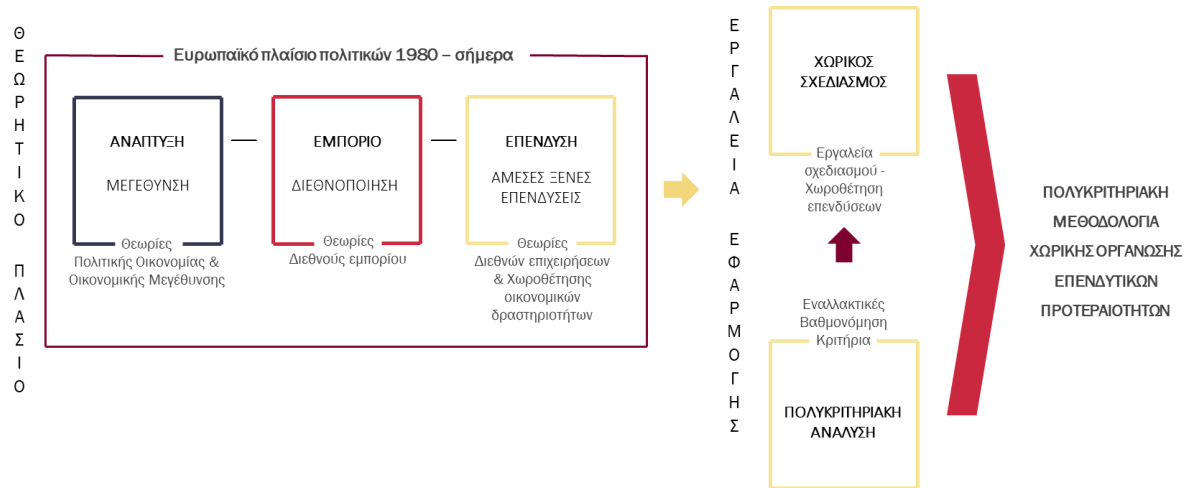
Θ Ε Ω Ρ Η Τ Ι Κ Ο

Π Λ Α Σ Ι Ο

Ευρωπαϊκό πλαίσιο πολιτικών 1980 – σήμερα

ΑΝΑΠΤΥΞΗ

ΜΕΓΕΘΥΝΣΗ

Θεωρίες Πολιτικής Οικονομίας & Οικονομικής Μεγέθυνσης

ΕΜΠΟΡΙΟ

ΔΙΕΘΝΟΠΟΙΗΣΗ

Θεωρίες Διεθνούς εμπορίου

ΕΠΕΝΔΥΣΗ

ΑΜΕΣΕΣ ΞΕΝΕΣ ΕΠΕΝΔΥΣΕΙΣ

Θεωρίες Διεθνών επιχειρήσεων & Χωροθέτησης οικονομικών δραστηριοτήτων

Ε Ρ Γ Α Λ Ε Ι Α

Ε Φ Α Ρ Μ Ο Γ Η Σ

ΧΩΡΙΚΟΣ ΣΧΕΔΙΑΣΜΟΣ

Εργαλεία σχεδιασμού - Χωροθέτηση επενδύσεων

Εναλλακτικές Βαθμονόμηση Κριτήρια

ΠΟΛΥΚΡΙΤΗΡΙΑΚΗ ΑΝΑΛΥΣΗ

ΠΟΛΥΚΡΙΤΗΡΙΑΚΗ ΜΕΘΟΔΟΛΟΓΙΑ ΧΩΡΙΚΗΣ ΟΡΓΑΝΩΣΗΣ ΕΠΕΝΔΥΤΙΚΩΝ ΠΡΟΤΕΡΑΙΟΤΗΤΩΝ